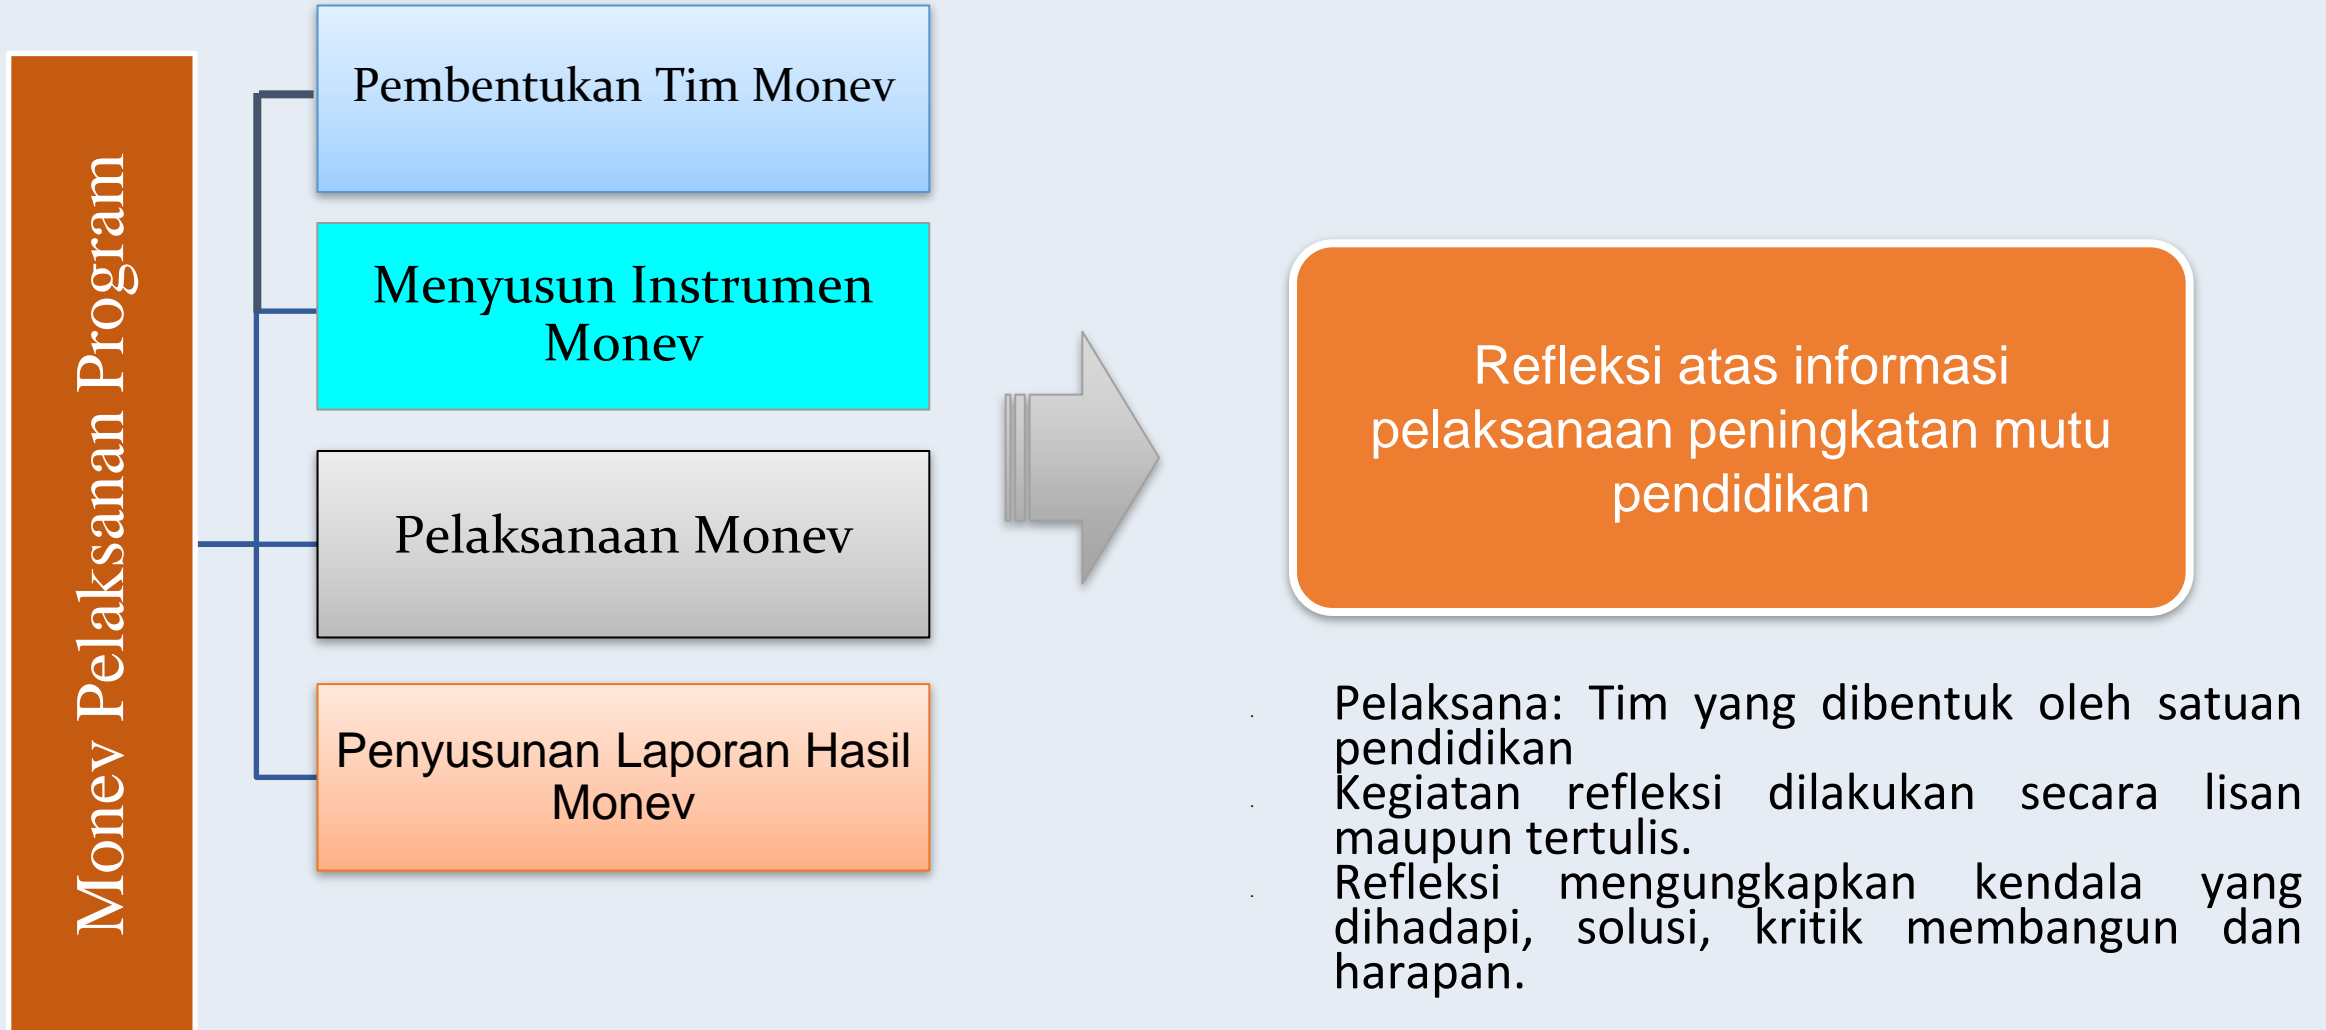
Monev Pelaksanaan Program

Pembentukan Tim Monev

Menyusun Instrumen Monev

Pelaksanaan Monev

Penyusunan Laporan Hasil Monev

Refleksi atas informasi pelaksanaan peningkatan mutu pendidikan

Pelaksana: Tim yang dibentuk oleh satuan pendidikan

Kegiatan refleksi dilakukan secara lisan maupun tertulis.

Refleksi mengungkapkan kendala yang dihadapi, solusi, kritik membangun dan harapan.